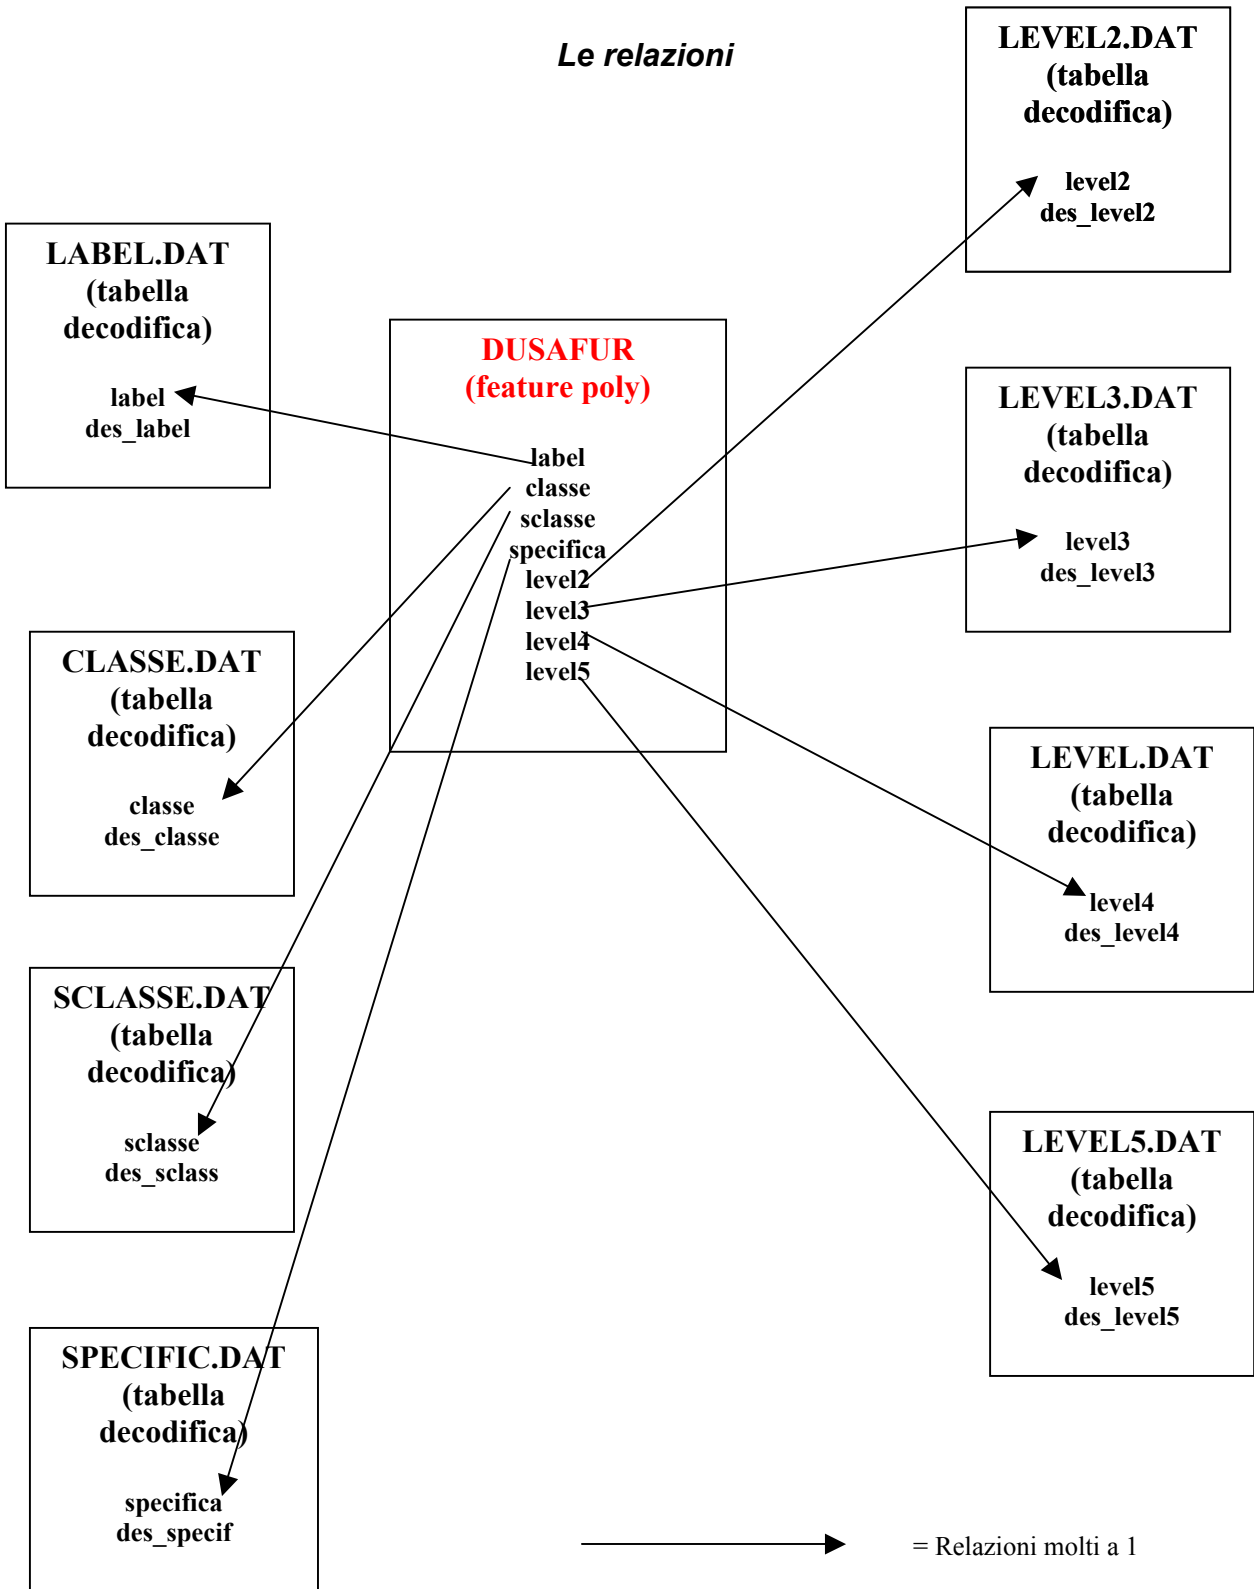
Le relazioni

LEVEL2.DAT
(tabella
decodifica)

level2
des_level2

LABEL.DAT
(tabella
decodifica)

label
des_label

DUSAFUR
(feature poly)

label
classe
sclasse
specifica
level2
level3
level4
level5

LEVEL3.DAT
(tabella
decodifica)

level3
des_level3

CLASSE.DAT
(tabella
decodifica)

classe
des_classe

LEVEL.DAT
(tabella
decodifica)

level4
des_level4

SCLASSE.DAT
(tabella
decodifica)

sclasse
des_sclass

LEVEL5.DAT
(tabella
decodifica)

level5
des_level5

SPECIFIC.DAT
(tabella
decodifica)

specifica
des_specif

= Relazioni molti a 1